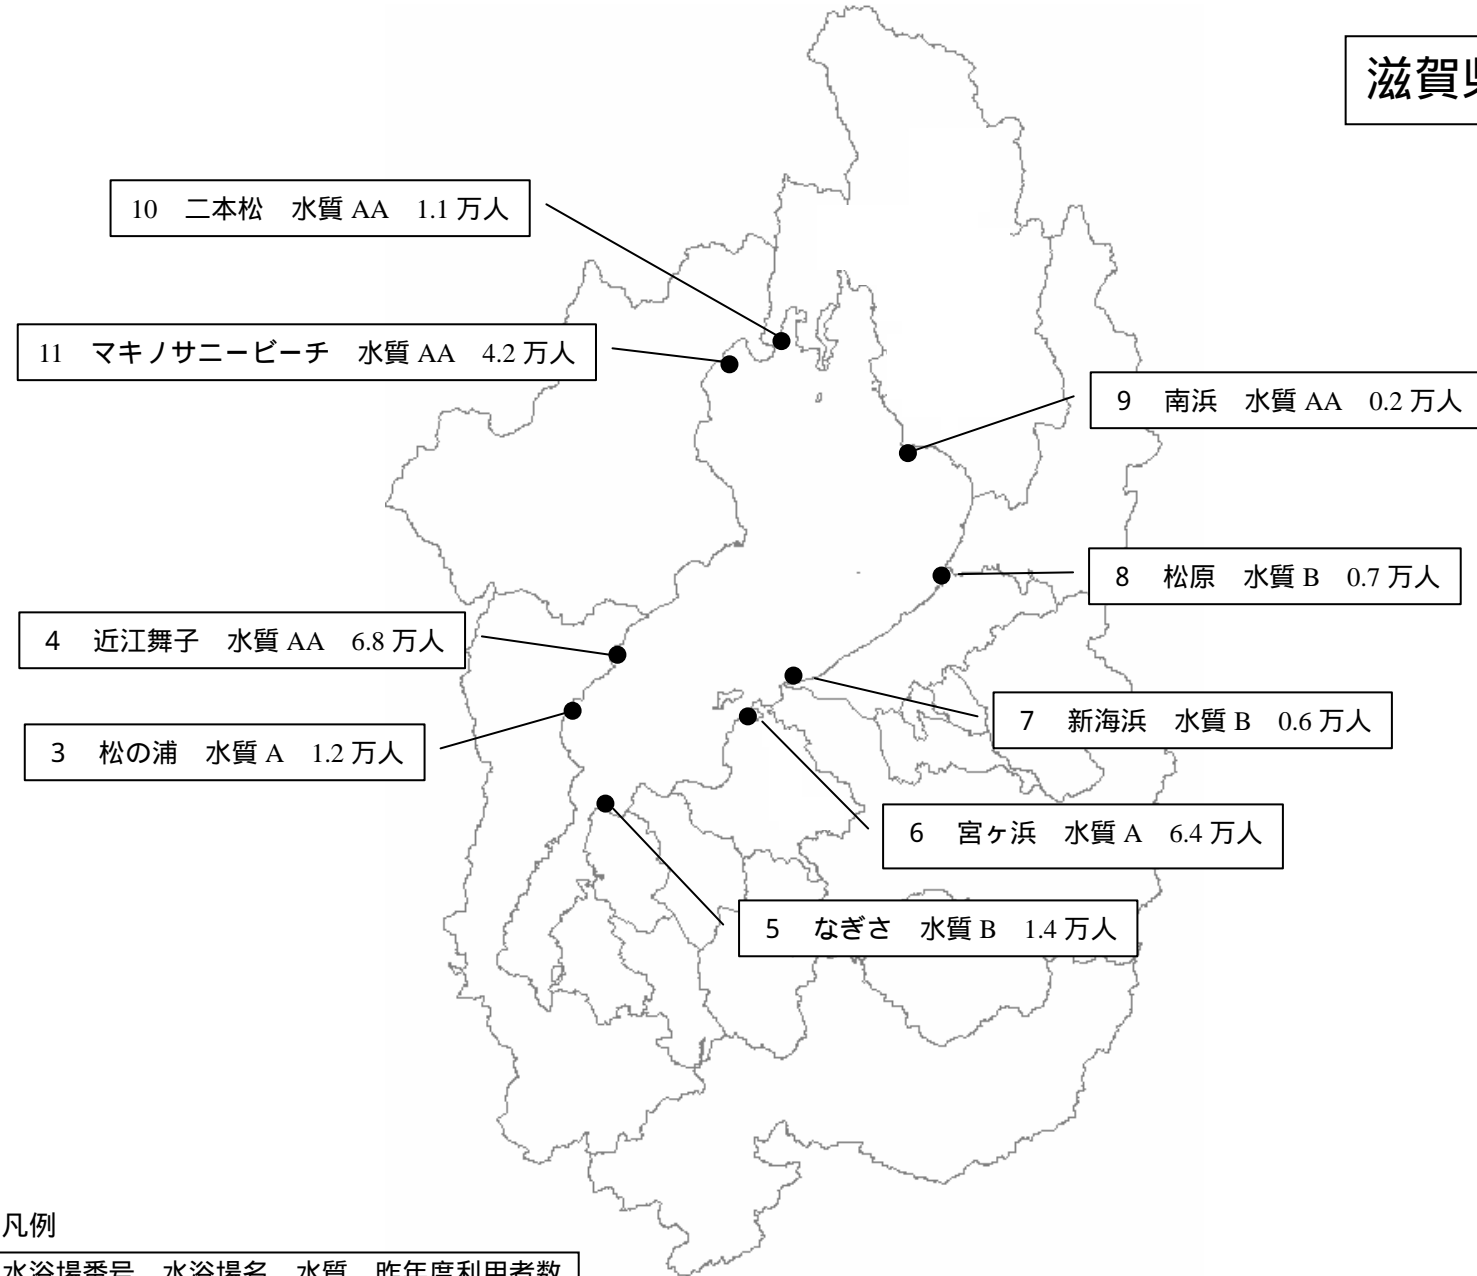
滋賀県

10 二本松 水質 AA 1.1 万人

11 マキノサニービーチ 水質 AA 4.2 万人

9 南浜 水質 AA 0.2 万人

8 松原 水質 B 0.7 万人

4 近江舞子 水質 AA 6.8 万人

7 新海浜 水質 B 0.6 万人

3 松の浦 水質 A 1.2 万人

6 宮ヶ浜 水質 A 6.4 万人

5 なぎさ 水質 B 1.4 万人

凡例

水浴場番号 水浴場名 水質 昨年度利用者数